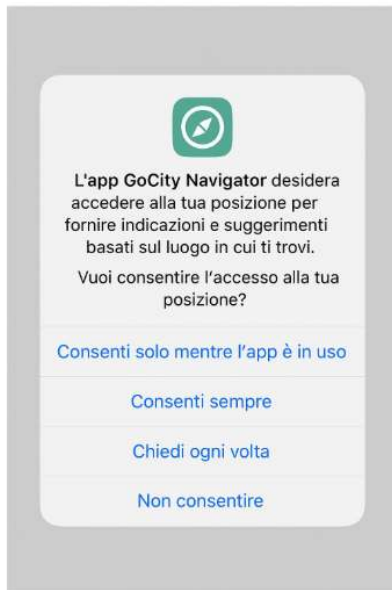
L'app GoCity Navigator desidera accedere alla tua posizione per fornire indicazioni e suggerimenti basati sul luogo in cui ti trovi.

Vuoi consentire l'accesso alla tua posizione?

Consenti solo mentre l'app è in uso

Consenti sempre

Chiedi ogni volta

Non consentire